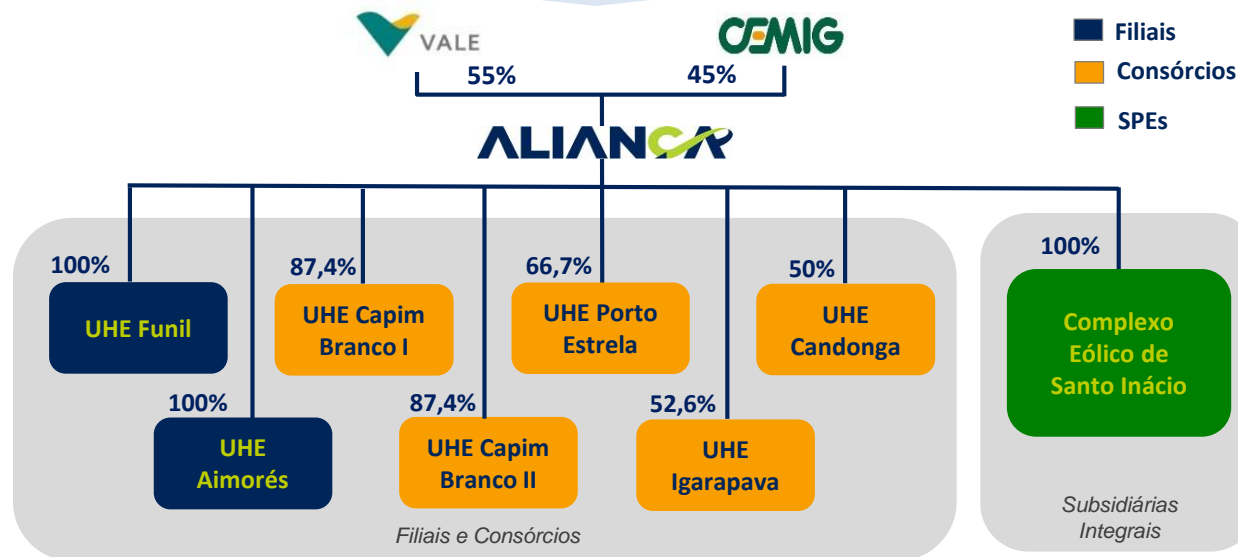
VALE
CEMIG
55%
45%
Filiais
Consórcios
SPEs
ALIANÇA
100%
UHE Funil
87,4%
UHE Capim Branco I
66,7%
UHE Porto Estrela
50%
UHE Candonga
100%
Complexo Eólico de Santo Inácio
100%
UHE Aimorés
87,4%
UHE Capim Branco II
52,6%
UHE Igarapava
Filiais e Consórcios
Subsidiárias Integrais